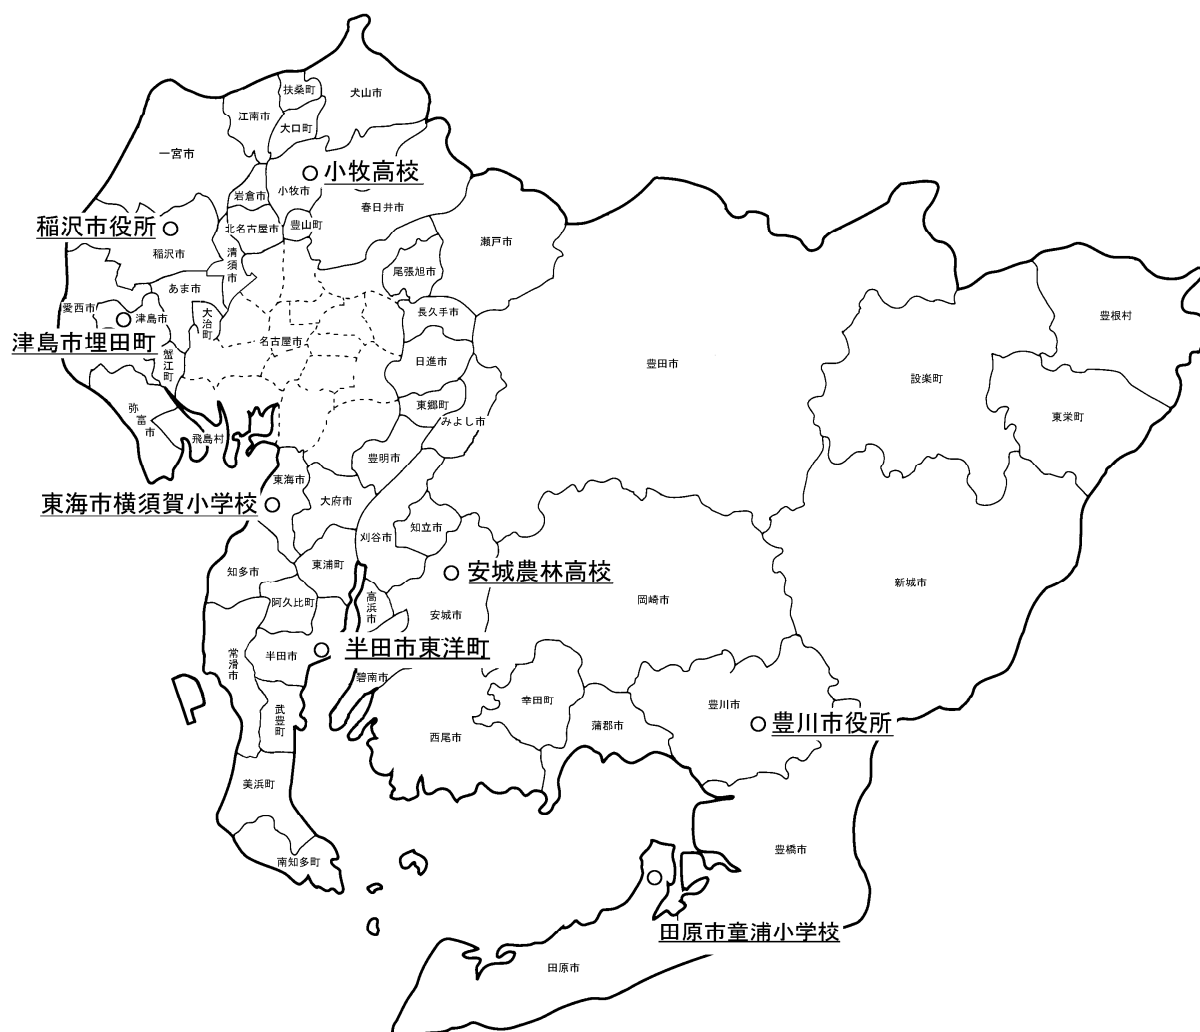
扶桑町
犬山市
江南市
大口町
一宮市
小牧高校
岩倉市
小牧市
春日井市
稲沢市役所
北名古屋市
豊山町
清須市
瀬戸市
稲沢市
尾張旭市
豊根村
あま市
愛西市
津島市
大治町
長久手市
津島市埋田町
名古屋市
蟹江町
日進市
豊田市
設楽町
東郷町
弥富市
東栄町
飛島村
みよし市
豊明市
東海市
東海市横須賀小学校
大府市
知立市
刈谷市
知多市
東浦町
安城農林高校
新城市
阿久比町
高浜市
安城市
岡崎市
常滑市
半田市
半田市東洋町
碧南市
幸田町
武豊町
豊川市
豊川市役所
蒲郡市
西尾市
美浜町
豊橋市
南知多町
田原市童浦小学校
田原市